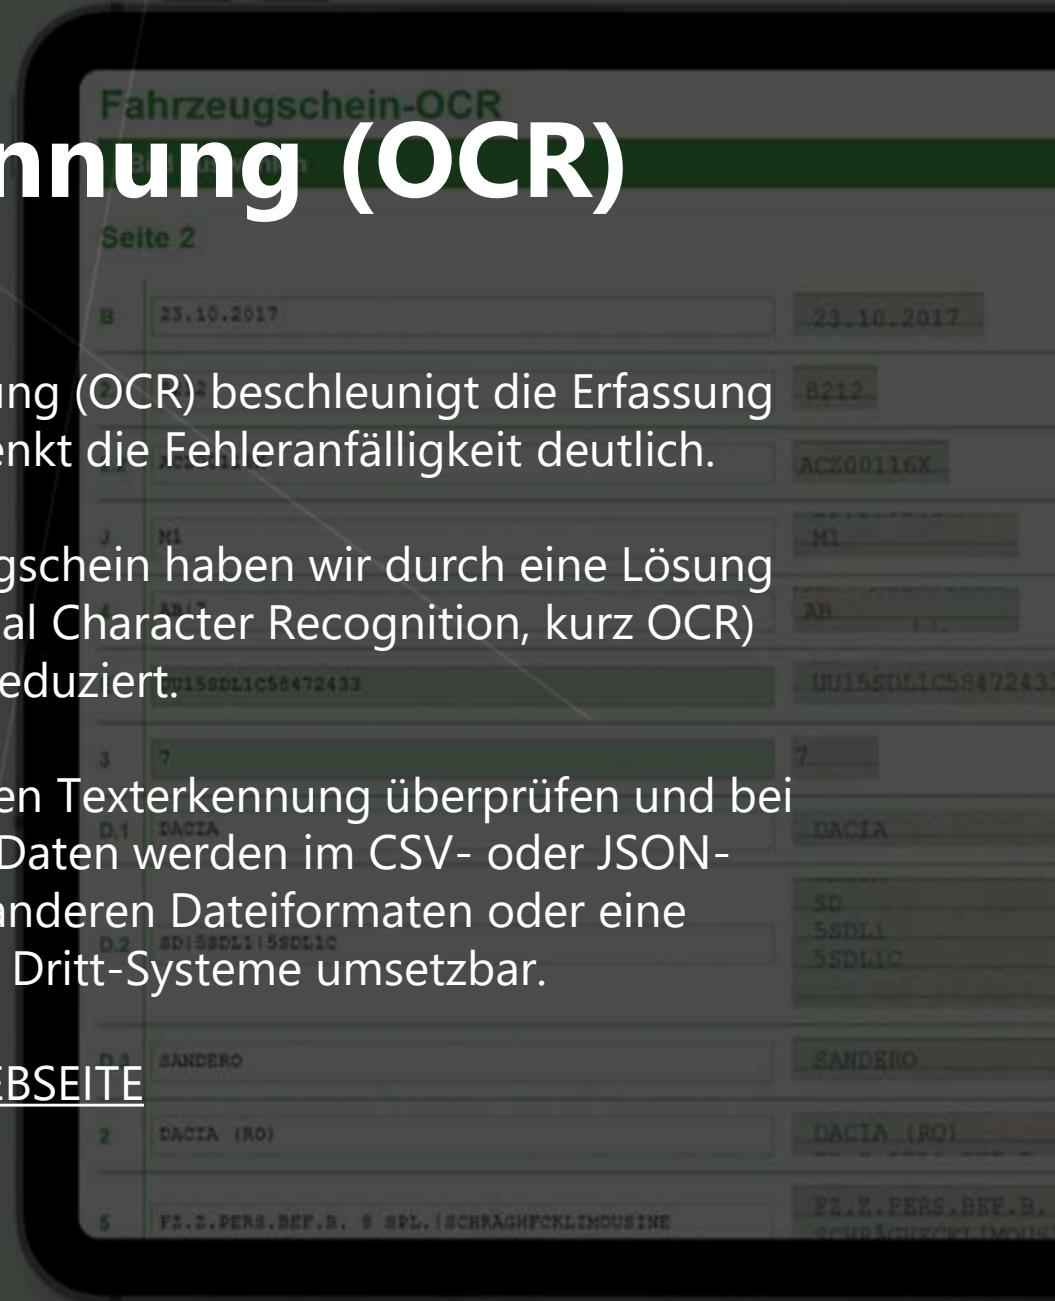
Fahrzeugschein-OCR

nnung (OCR)

Seite 2

B 23.10.2017 23.10.2017

ung (OCR) beschleunigt die Erfassung enkt die Fehleranfälligkeit deutlich.

8212

ACZ00116X

J M1 M1

gschein haben wir durch eine Lösung al Character Recognition, kurz OCR) eduziert.

AB

UU15SDL1C58472433 UU15SDL1C5847243

3 7 7

en Texterkennung überprüfen und bei Daten werden im CSV- oder JSON- anderen Dateiformaten oder eine Dritt-Systeme umsetzbar.

D.1 DACIA DACIA

D.2 SD|5SDL1|5SDL1C SD 5SDL1 5SDL1C

D.3 SANDERO SANDERO

EBSEITE

2 DACIA (RO) DACIA (RO)

5 PZ.Z.PERS.BEF.B. 8 SPL.|SCHRAGHFCKLIMOUSINE PZ.Z.PERS.BEF.B.